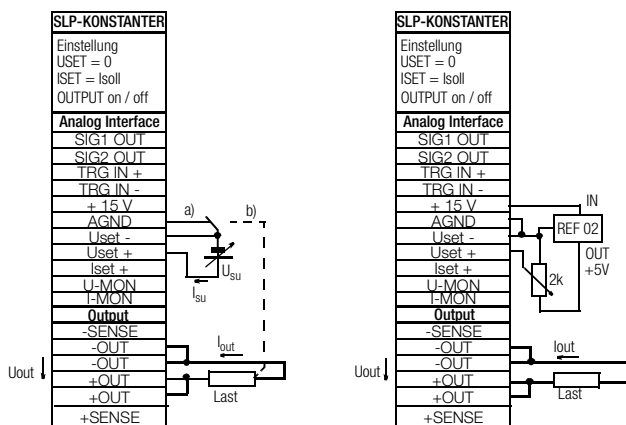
SLP-KONSTANTER
Einstellung
USET = 0
ISET = Isoll
OUTPUT on / off
Analog Interface
SIG1 OUT
SIG2 OUT
TRG IN +
TRG IN -
+ 15 V
AGND
Uset -
Uset +
Iset +
U-MON
I-MON
Output
-SENSE
-OUT
-OUT
+OUT
+OUT
+SENSE

a)
b)
$U_{su}$
$I_{su}$
$I_{out}$
Uout
Last

SLP-KONSTANTER
Einstellung
USET = 0
ISET = Isoll
OUTPUT on / off
Analog Interface
SIG1 OUT
SIG2 OUT
TRG IN +
TRG IN -
+ 15 V
AGND
Uset -
Uset +
Iset +
U-MON
I-MON
Output
-SENSE
-OUT
-OUT
+OUT
+OUT
+SENSE

IN
REF 02
OUT
+5V
2k
Iout
Uout
Last